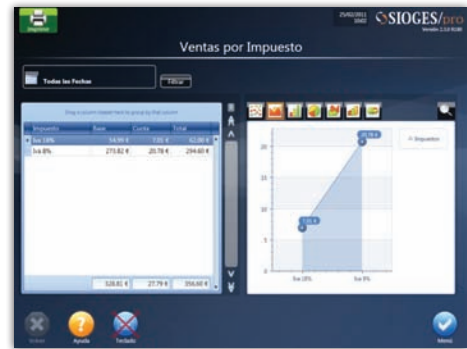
Imprimir

25/02/2011 10:00

SIOGES/pro

Versión 2.3.0.9180

Ventas por Impuesto

Todas las Fechas

Filtrar

Drag a column header here to group by that column

| Impuesto | Base | Cuota | Total |
|---|---|---|---|
| Iva 18% | 54,99 € | 7,01 € | 62,00 € |
| Iva 8% | 273,82 € | 20,78 € | 294,60 € |
| | 328,81 € | 27,79 € | 356,60 € |

Impuestos

20,78 €

7,01 €

20

15

10

5

0

Iva 18%

Iva 8%

Volver

Ayuda

Teclado

Menú